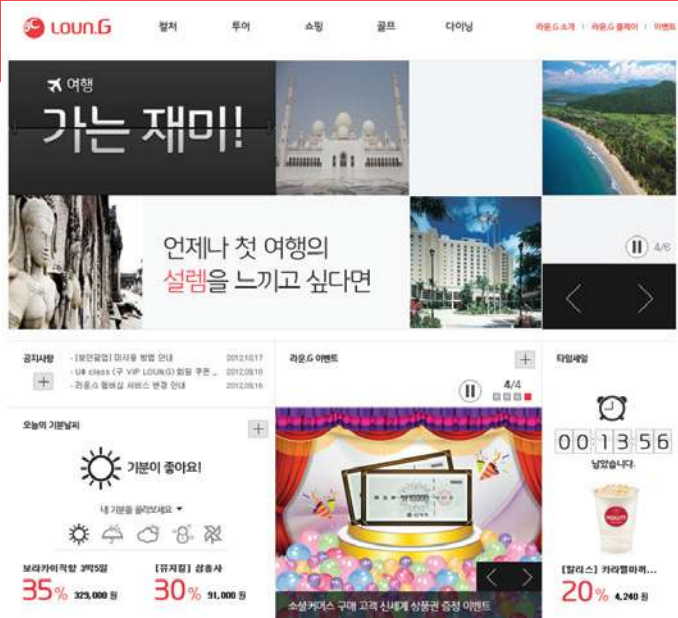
LOUN.G

컬처 투어 쇼핑 골프 다이닝

라운.G 소개 | 라운.G 플레이 | 이벤트

여행

가는 재미!

언제나 첫 여행의
설렘을 느끼고 싶다면

4/6

공지사항

- [보안알림] 피싱 방법 안내 2012.10.17
- U+ class (구 VIP LOUN.G) 회원 쿠폰 ... 2012.09.16
- 라운.G 멤버십 서비스 변경 안내 2012.09.16

라운.G 이벤트

4/4

타임세일

00:13:56

남았습니다.

오늘의 기분날씨

기분이 좋아요!

내 기분을 올려보세요

보라카이직항 3박5일

35% 329,000 원

[뮤지컬] 상송사

30% 91,000 원

소셜커머스 구매 고객 신세계 상품권 증정 이벤트

[할리스] 카라멜마끼...

20% 4,240 원